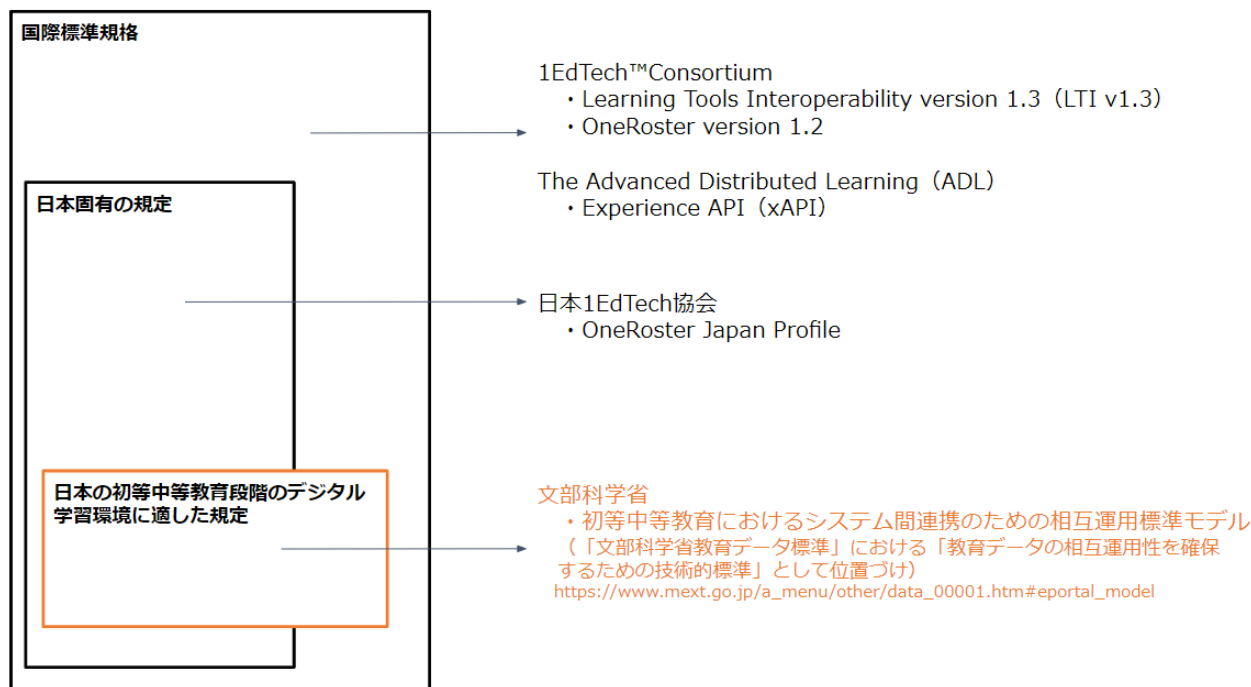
国際標準規格

1EdTech™Consortium
・Learning Tools Interoperability version 1.3（LTI v1.3）
・OneRoster version 1.2

The Advanced Distributed Learning（ADL）
・Experience API（xAPI）

日本固有の規定

日本1EdTech協会
・OneRoster Japan Profile

日本の初等中等教育段階のデジタル学習環境に適した規定

文部科学省
・初等中等教育におけるシステム間連携のための相互運用標準モデル
（「文部科学省教育データ標準」における「教育データの相互運用性を確保するための技術的標準」として位置づけ）
https://www.mext.go.jp/a_menu/other/data_00001.htm#eportal_model